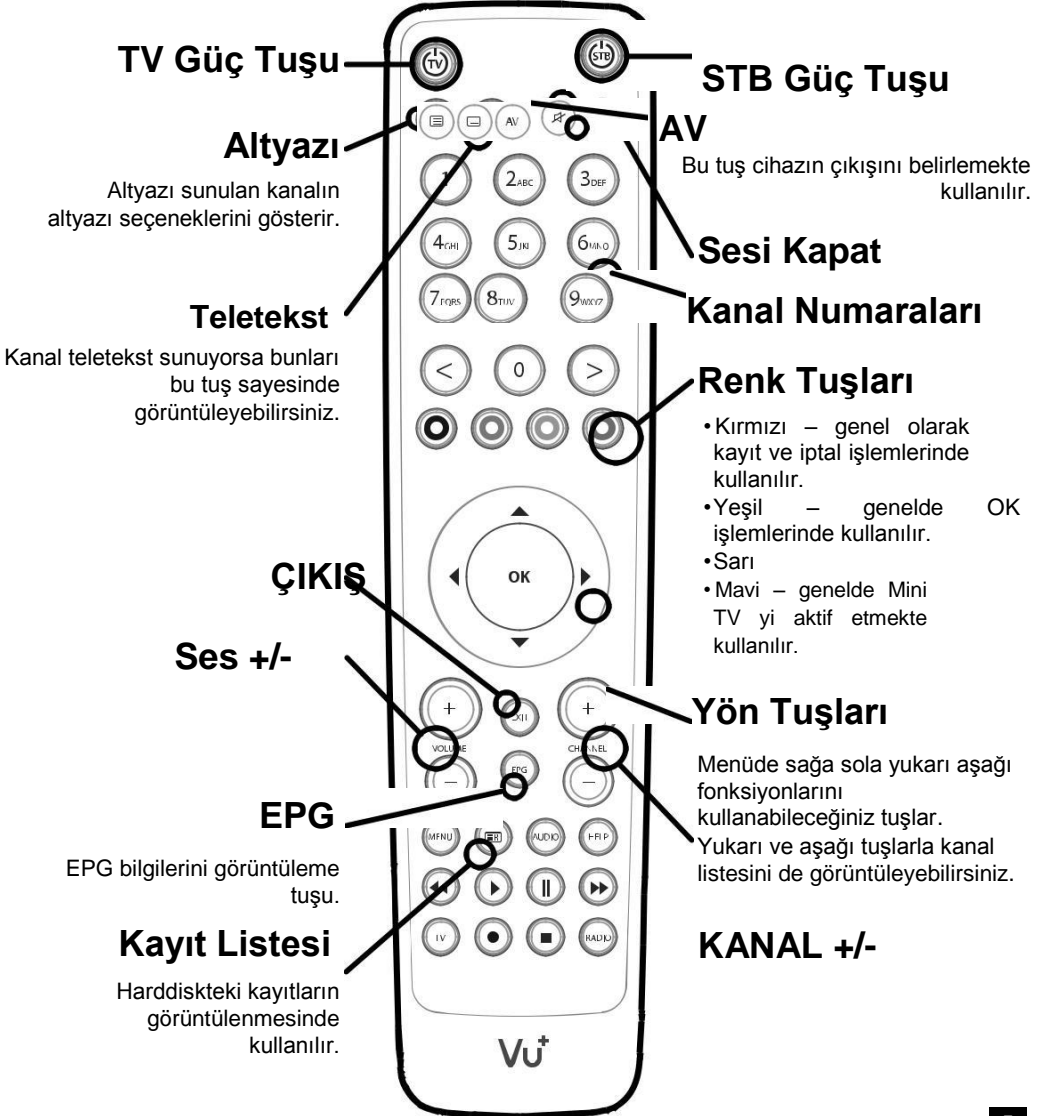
TV Güç Tuşu

STB Güç Tuşu

Altyazı

Altyazı sunulan kanalın altyazı seçeneklerini gösterir.

AV

Bu tuş cihazın çıkışını belirlemekte kullanılır.

Sesi Kapat

Teletekst

Kanal teletekst sunuyorsa bunları bu tuş sayesinde görüntüleyebilirsiniz.

Kanal Numaraları

Renk Tuşları

•Kırmızı – genel olarak kayıt ve iptal işlemlerinde kullanılır.
•Yeşil – genelde OK işlemlerinde kullanılır.
•Sarı
•Mavi – genelde Mini TV yi aktif etmekte kullanılır.

ÇIKIŞ

Ses +/-

Yön Tuşları

Menüde sağa sola yukarı aşağı fonksiyonlarını kullanabileceğiniz tuşlar. Yukarı ve aşağı tuşlarla kanal listesini de görüntüleyebilirsiniz.

EPG

EPG bilgilerini görüntüleme tuşu.

Kayıt Listesi

Harddiskteki kayıtların görüntülenmesinde kullanılır.

KANAL +/-

TV STB AV 1 2ABC 3DEF 4GHI 5JKL 6MNO 7PQRS 8TUV 9WXYZ < 0 > OK + EXIT + VOLUME CHANNEL − EPG − MENU AUDIO PIP TV RADIO

Vu+